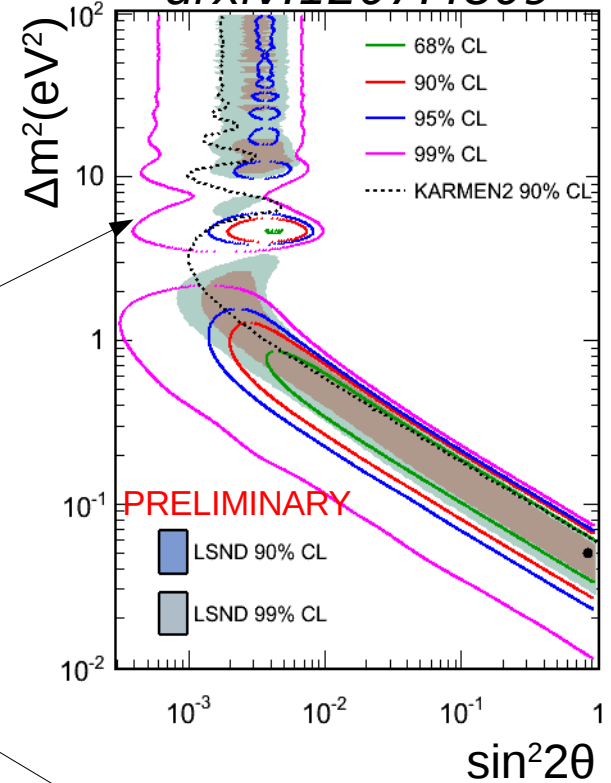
arXiv:1207.4809

$\Delta m^2(eV^2)$

$10^2$
10
1
$10^{-1}$
$10^{-2}$

68% CL
90% CL
95% CL
99% CL
KARMEN2 90% CL

PRELIMINARY

LSND 90% CL
LSND 99% CL

$10^{-3}$
$10^{-2}$
$10^{-1}$
1

$\sin^2 2\theta$